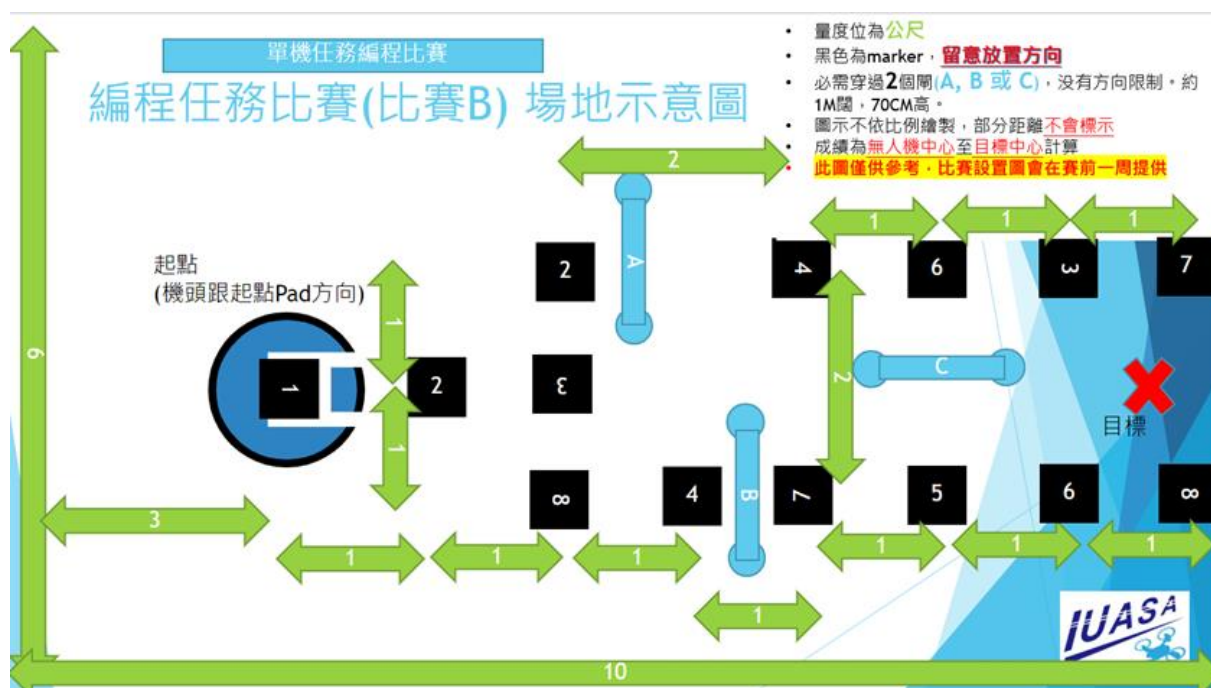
單機任務編程比賽

編程任務比賽(比賽B) 場地示意圖

• 量度位為公尺
• 黑色為marker，留意放置方向
• 必需穿過2個閘(A, B 或 C)，沒有方向限制。約1M闊，70CM高。
• 圖示不依比例繪製，部分距離不會標示
• 成績為無人機中心至目標中心計算
• 此圖僅供參考，比賽設置圖會在賽前一周提供

起點
(機頭跟起點Pad方向)

2
1
1
1
1
1
1
1
1
1
1
1
2
3
9
10

A
B
C

1
2
2
3
8
4
4
6
3
7
7
5
6
8

目標

IUASA